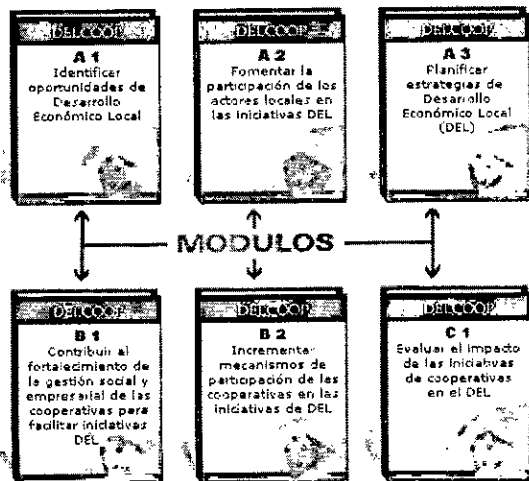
DELCOOP

A 1

Identificar oportunidades de Desarrollo Económico Local

DELCOOP

A 2

Fomentar la participación de los actores locales en las iniciativas DEL

DELCOOP

A 3

Planificar estrategias de Desarrollo Económico Local (DEL)

MODULOS

DELCOOP

B 1

Contribuir al fortalecimiento de la gestión social y empresarial de las cooperativas para facilitar iniciativas DEL

DELCOOP

B 2

Incrementar mecanismos de participación de las cooperativas en las iniciativas de DEL

DELCOOP

C 1

Evaluar el impacto de las iniciativas de cooperativas en el DEL